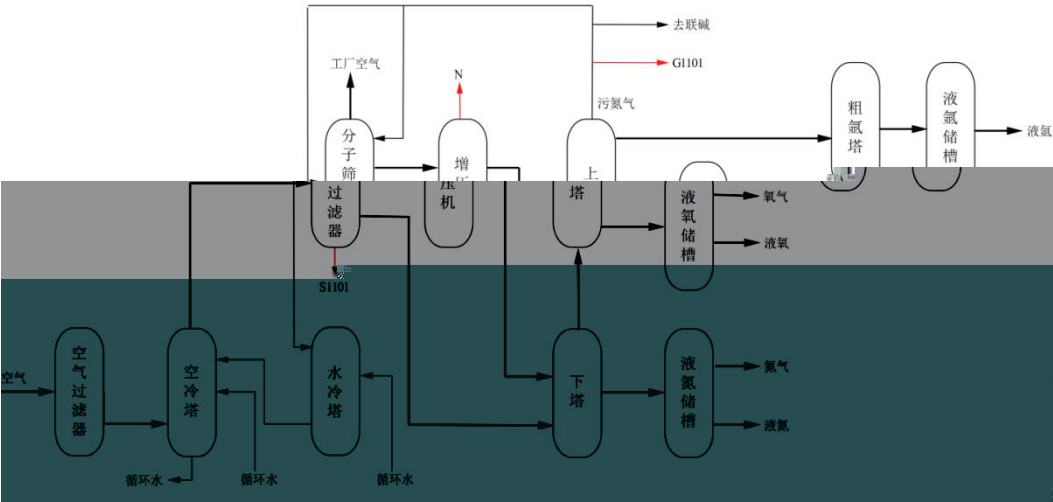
去联碱

G1101

工厂空气

N

污氮气

分子筛过滤器

增压机

上塔

粗氩塔

液氩储槽

液氩

液氧储槽

氧气

液氧

S1101

空气

空气过滤器

空冷塔

水冷塔

下塔

液氮储槽

氮气

液氮

循环水

循环水

循环水